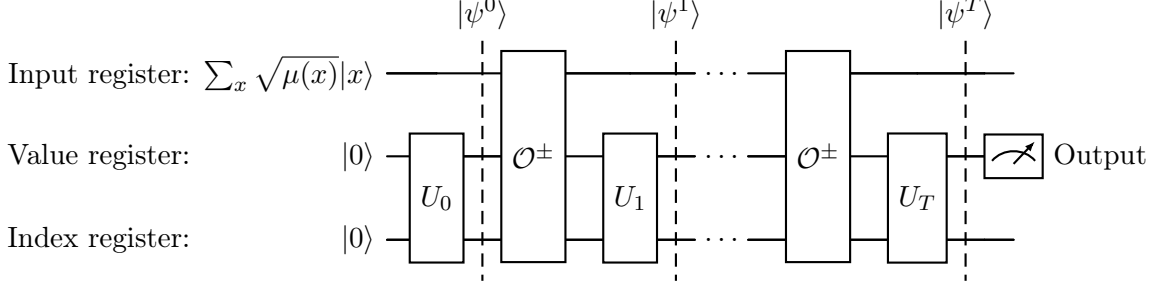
$|\psi^0\rangle$ $|\psi^1\rangle$ $|\psi^T\rangle$

Input register: $\sum_x \sqrt{\mu(x)}|x\rangle$ $\cdots$

Value register: $|0\rangle$ $U_0$ $\mathcal{O}^{\pm}$ $U_1$ $\cdots$ $\mathcal{O}^{\pm}$ $U_T$ Output

Index register: $|0\rangle$ $\cdots$